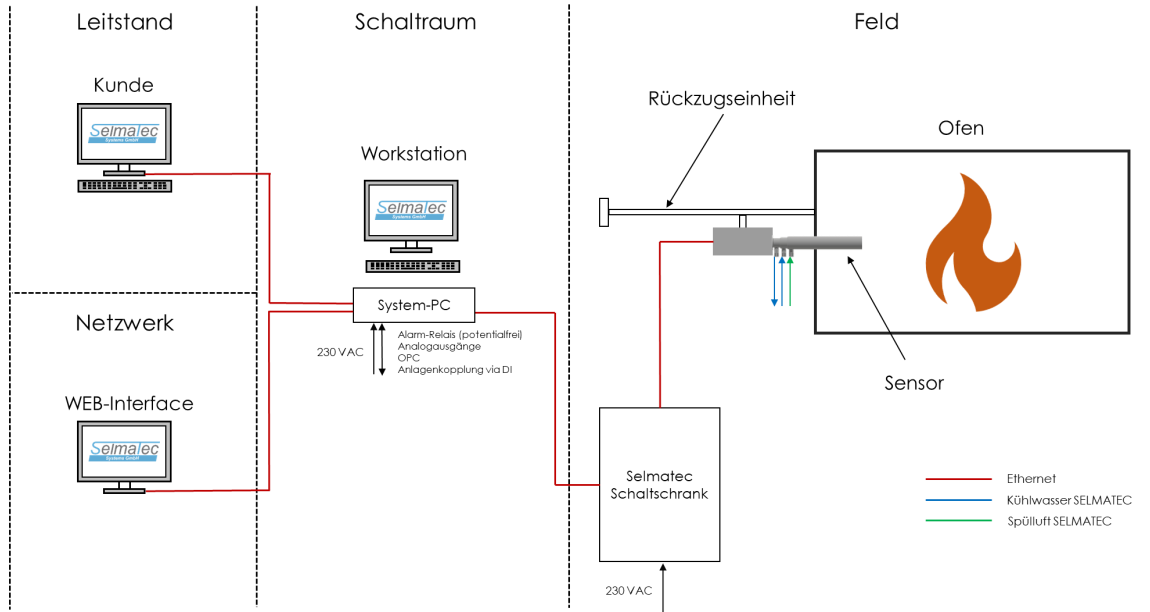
Leitstand

Kunde

Selmatec
Systems GmbH

Netzwerk

WEB-Interface

Selmatec
Systems GmbH

Schaltraum

Workstation

Selmatec
Systems GmbH

System-PC

230 VAC

Alarm-Relais (potentialfrei)
Analogausgänge
OPC
Anlagenkopplung via DI

Feld

Rückzugseinheit

Ofen

Sensor

Selmatec
Schaltschrank

230 VAC

Ethernet
Kühlwasser SELMATEC
Spülluft SELMATEC